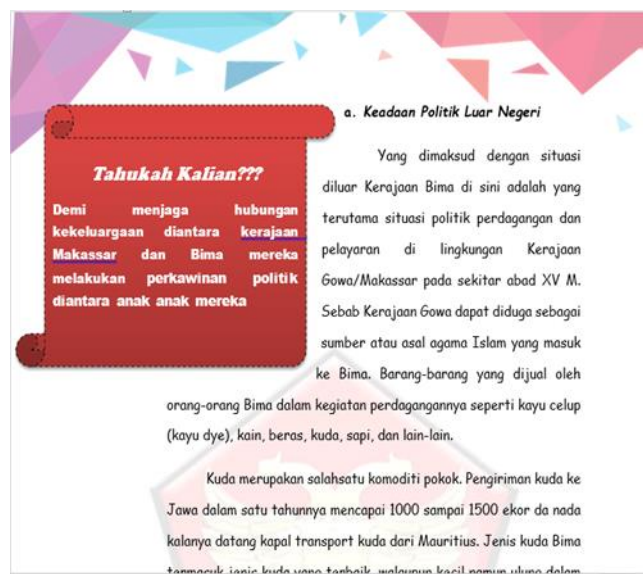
Tahukah Kalian???

Demi menjaga hubungan kekeluargaan diantara kerajaan Makassar dan Bima mereka melakukan perkawinan politik diantara anak anak mereka

a. Keadaan Politik Luar Negeri

Yang dimaksud dengan situasi diluar Kerajaan Bima di sini adalah yang terutama situasi politik perdagangan dan pelayaran di lingkungan Kerajaan Gowa/Makassar pada sekitar abad XV M. Sebab Kerajaan Gowa dapat diduga sebagai sumber atau asal agama Islam yang masuk ke Bima. Barang-barang yang dijual oleh orang-orang Bima dalam kegiatan perdagangannya seperti kayu celup (kayu dye), kain, beras, kuda, sapi, dan lain-lain.

Kuda merupakan salahsatu komoditi pokok. Pengiriman kuda ke Jawa dalam satu tahunnya mencapai 1000 sampai 1500 ekor da nada kalanya datang kapal transport kuda dari Mauritius. Jenis kuda Bima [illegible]